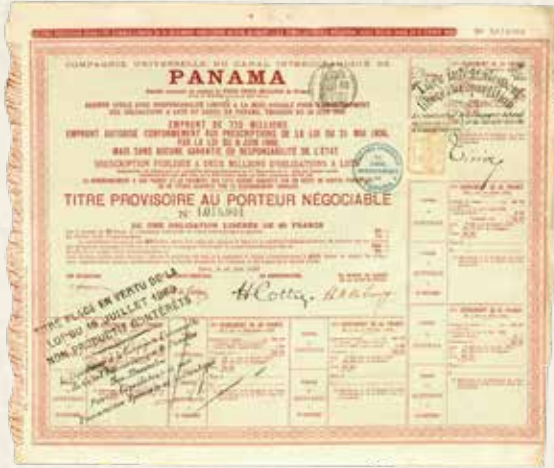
COMPAGNIE UNIVERSELLE DU CANAL INTEROCÉANIQUE DE

PANAMA

EMPRUNT DE 720 MILLIONS
EMPRUNT AUTORISÉ CONFORMÉMENT AUX PRESCRIPTIONS DE LA LOI DU 31 MAI 1836, PAR LA LOI DU 8 JUIN 1888
MAIS SANS AUCUNE GARANTIE OU RESPONSABILITÉ DE L'ÉTAT
SOUSCRIPTION PUBLIQUE A DEUX MILLIONS D'OBLIGATIONS A LOTS

TITRE PROVISOIRE AU PORTEUR NÉGOCIABLE
Nº 1015,901

DE UNE OBLIGATION LIBÉRÉE DE 60 FRANCES

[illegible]

H Cottu

TITRE PLACÉ EN VERTU DE LA LOI DU 16 JUILLET 1892 NON PRODUCTIF D'INTÉRÊTS

Nº